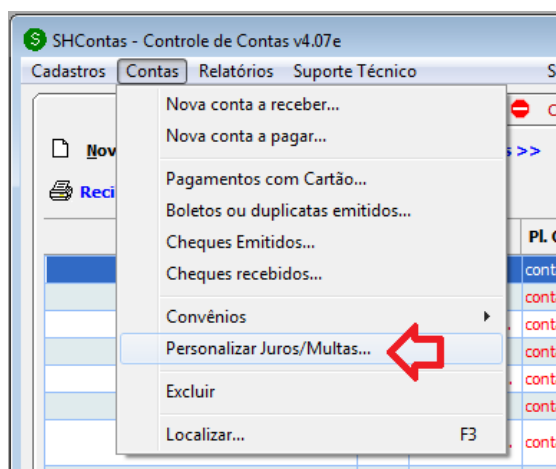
SHContas - Controle de Contas v4.07e

Cadastros Contas Relatórios Suporte Técnico S

Nova conta a receber...
Nova conta a pagar...
Pagamentos com Cartão...
Boletos ou duplicatas emitidos...
Cheques Emitidos...
Cheques recebidos...
Convênios
Personalizar Juros/Multas...
Excluir
Localizar... F3

Nov
Reci
s >>
C
Pl. C
cont
cont
cont
cont
cont
cont
cont